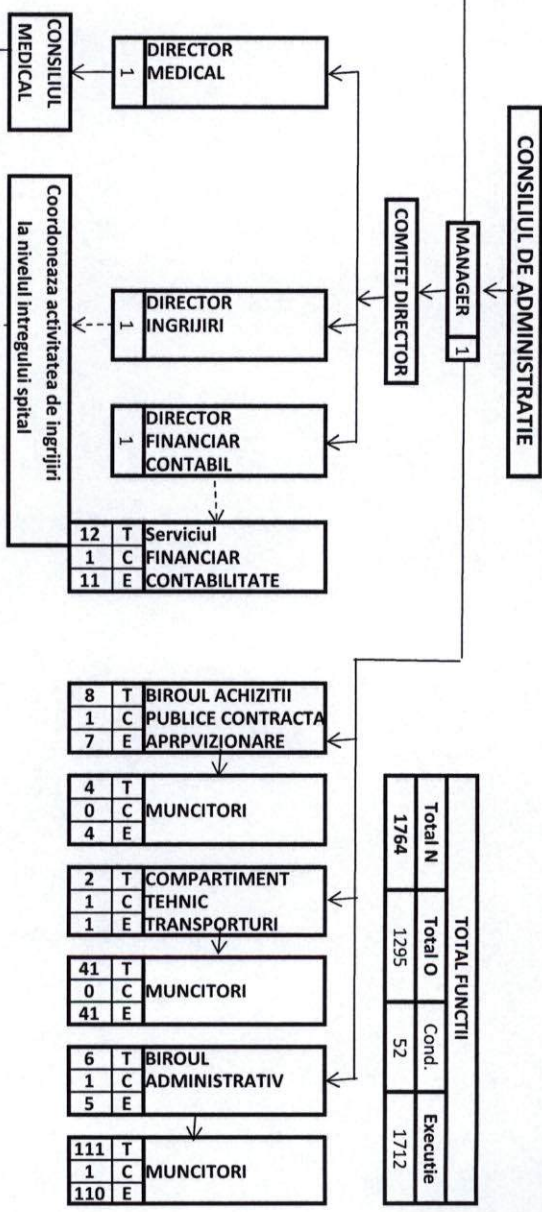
CONSILIUL DE ADMINISTRATIE

MANAGER 1

COMITET DIRECTOR

CONSILIUL MEDICAL

1 DIRECTOR MEDICAL

1 DIRECTOR INGRIJIRI

Coordoneaza activitatea de ingrijiri la nivelul intregului spital

1 DIRECTOR FINANCIAR CONTABIL

| 12 | T | Serviciul |
|---|---|---|
| 1 | C | FINANCIAR |
| 11 | E | CONTABILITATE |

| 8 | T | BIROUL ACHIZITII |
|---|---|---|
| 1 | C | PUBLICE CONTRACTA |
| 7 | E | APRPVIZIONARE |

| 4 | T | |
|---|---|---|
| 0 | C | MUNCITORI |
| 4 | E | |

| 2 | T | COMPARTIMENT |
|---|---|---|
| 1 | C | TEHNIC |
| 1 | E | TRANSPORTURI |

| 41 | T | |
|---|---|---|
| 0 | C | MUNCITORI |
| 41 | E | |

| 6 | T | BIROUL |
|---|---|---|
| 1 | C | ADMINISTRATIV |
| 5 | E | |

| 111 | T | |
|---|---|---|
| 1 | C | MUNCITORI |
| 110 | E | |

TOTAL FUNCTII

| Total N | Total O | Cond. | Executie |
|---|---|---|---|
| 1764 | 1295 | 52 | 1712 |